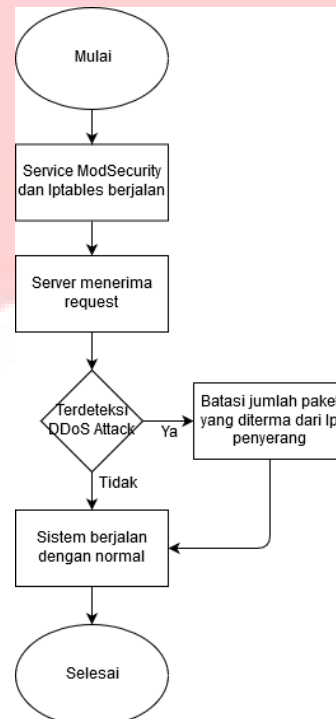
Mulai

Service ModSecurity dan Iptables berjalan

Server menerima request

Terdeteksi DDoS Attack

Ya

Batasi jumlah paket yang diterma dari Ip penyerang

Tidak

Sistem berjalan dengan normal

Selesai